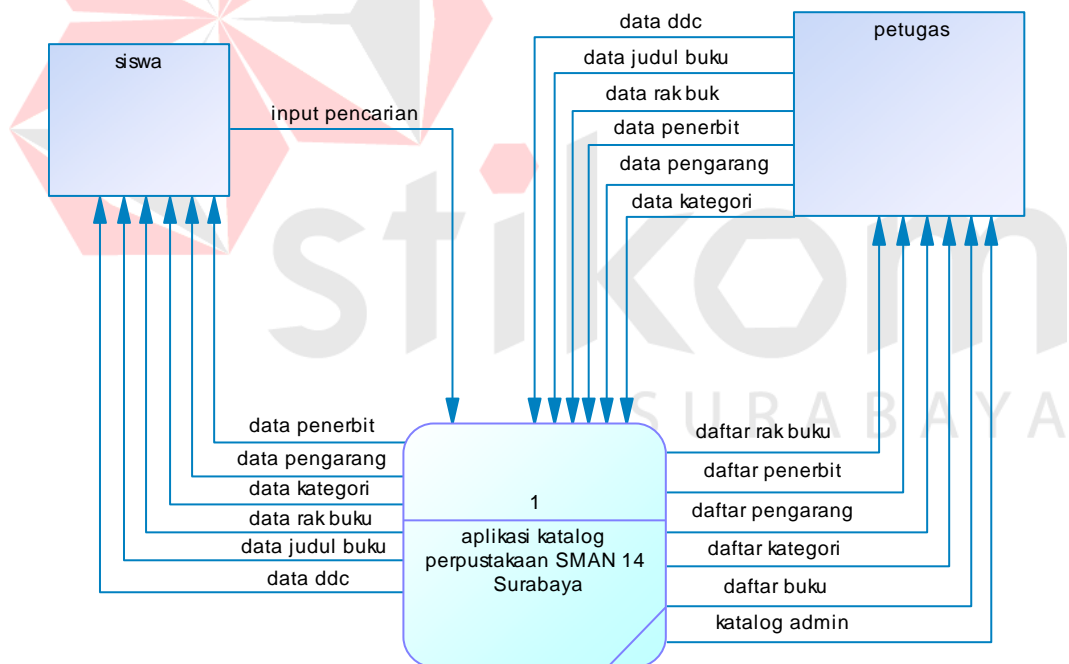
siswa

petugas

input pencarian

data ddc
data judul buku
data rak buk
data penerbit
data pengarang
data kategori

data penerbit
data pengarang
data kategori
data rak buku
data judul buku
data ddc

1

aplikasi katalog perpustakaan SMAN 14 Surabaya

daftar rak buku
daftar penerbit
daftar pengarang
daftar kategori
daftar buku
katalog admin

stikom
SURABAYA